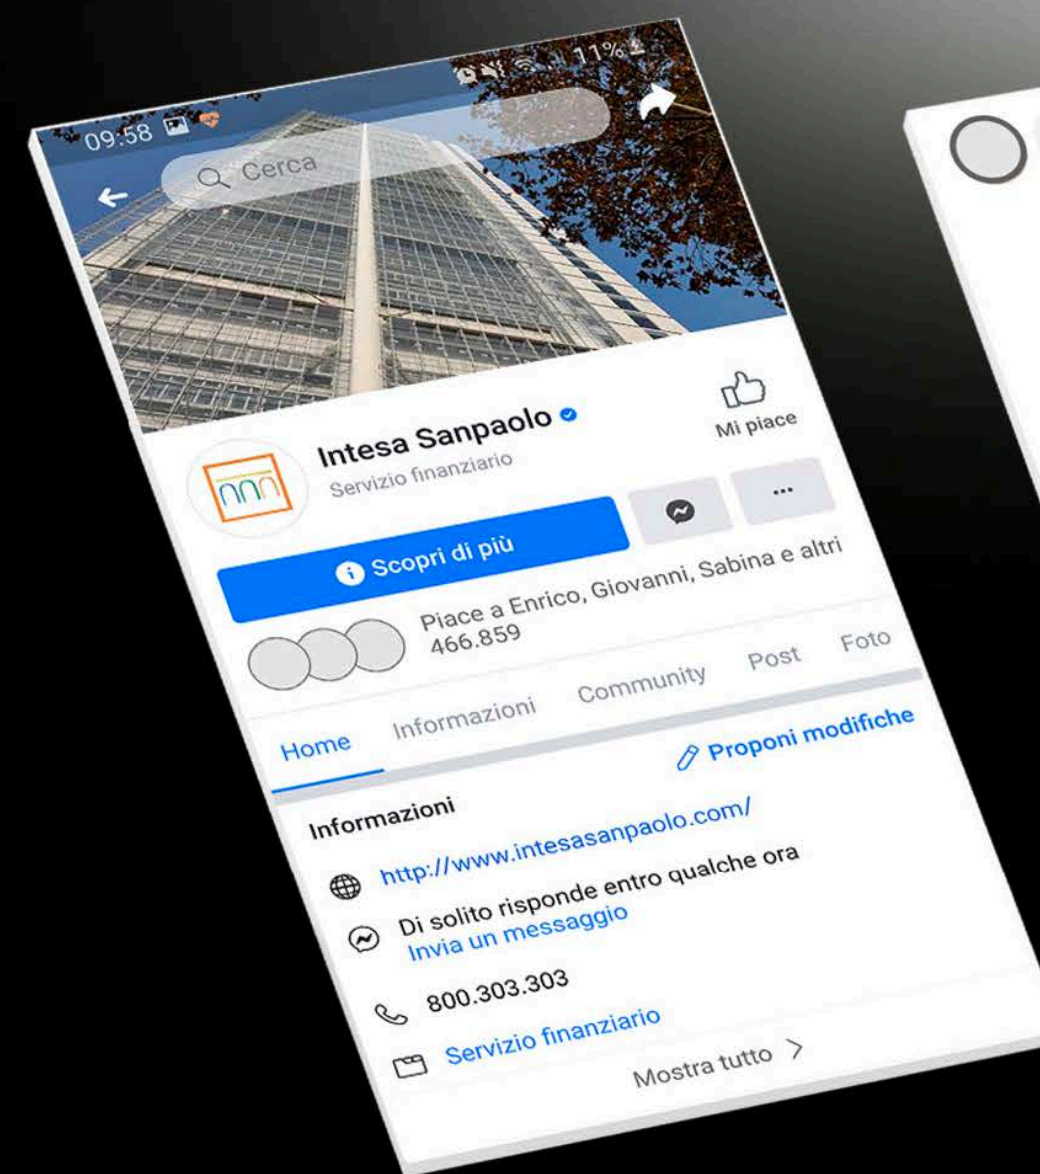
09:58

11%

Cerca

Mi piace

Intesa Sanpaolo

Servizio finanziario

Scopri di più

...

Piace a Enrico, Giovanni, Sabina e altri 466.859

Home

Informazioni

Community

Post

Foto

Proponi modifiche

Informazioni

http://www.intesasanpaolo.com/

Di solito risponde entro qualche ora
Invia un messaggio

800.303.303

Servizio finanziario

Mostra tutto >